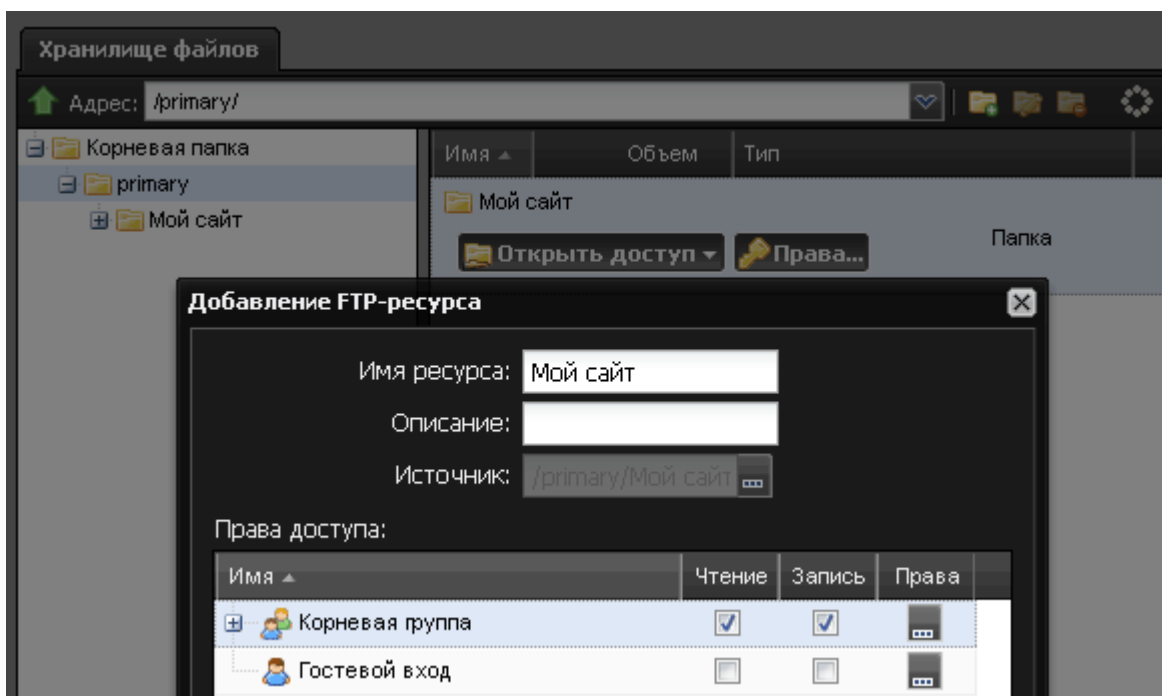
Хранилище файлов

Адрес: /primary/

Корневая папка
primary
Мой сайт

| Имя ▲ | Объем | Тип |
|---|---|---|
| Мой сайт | | Папка |

Открыть доступ ▾ Права...

Добавление FTP-ресурса

Имя ресурса: Мой сайт
Описание:
Источник: /primary/Мой сайт ...

Права доступа:

| Имя ▲ | Чтение | Запись | Права |
|---|---|---|---|
| Корневая группа | ☑ | ☑ | ... |
| Гостевой вход | ☐ | ☐ | ... |